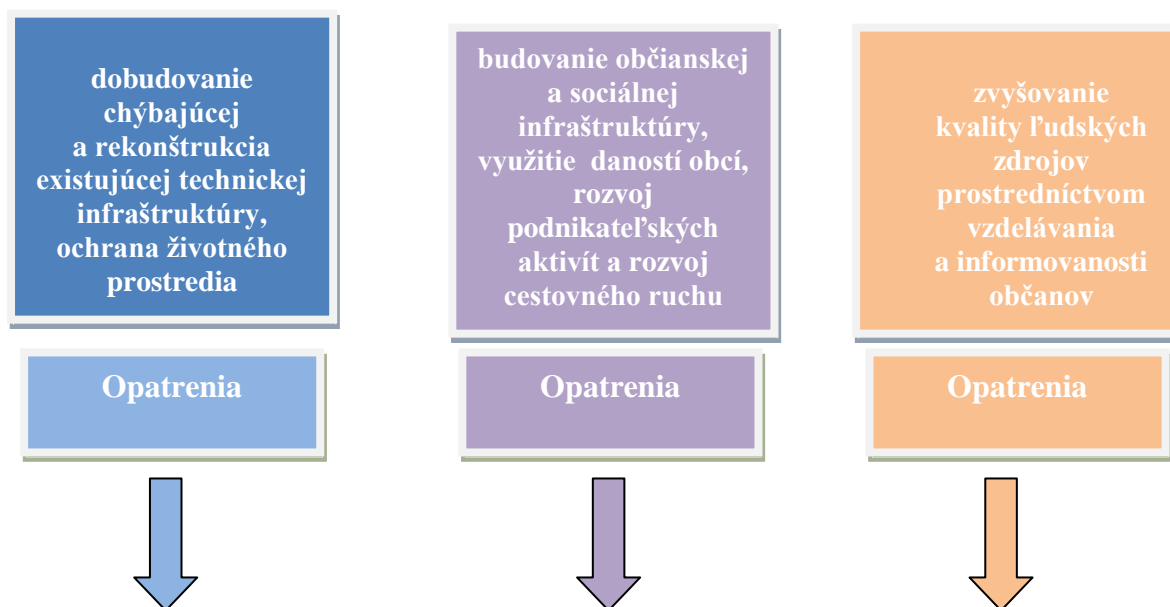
dobudovanie chýbajúcej a rekonštrukcia existujúcej technickej infraštruktúry, ochrana životného prostredia

budovanie občianskej a sociálnej infraštruktúry, využitie daností obcí, rozvoj podnikateľských aktivít a rozvoj cestovného ruchu

zvyšovanie kvality ľudských zdrojov prostredníctvom vzdelávania a informovanosti občanov

Opatrenia

Opatrenia

Opatrenia